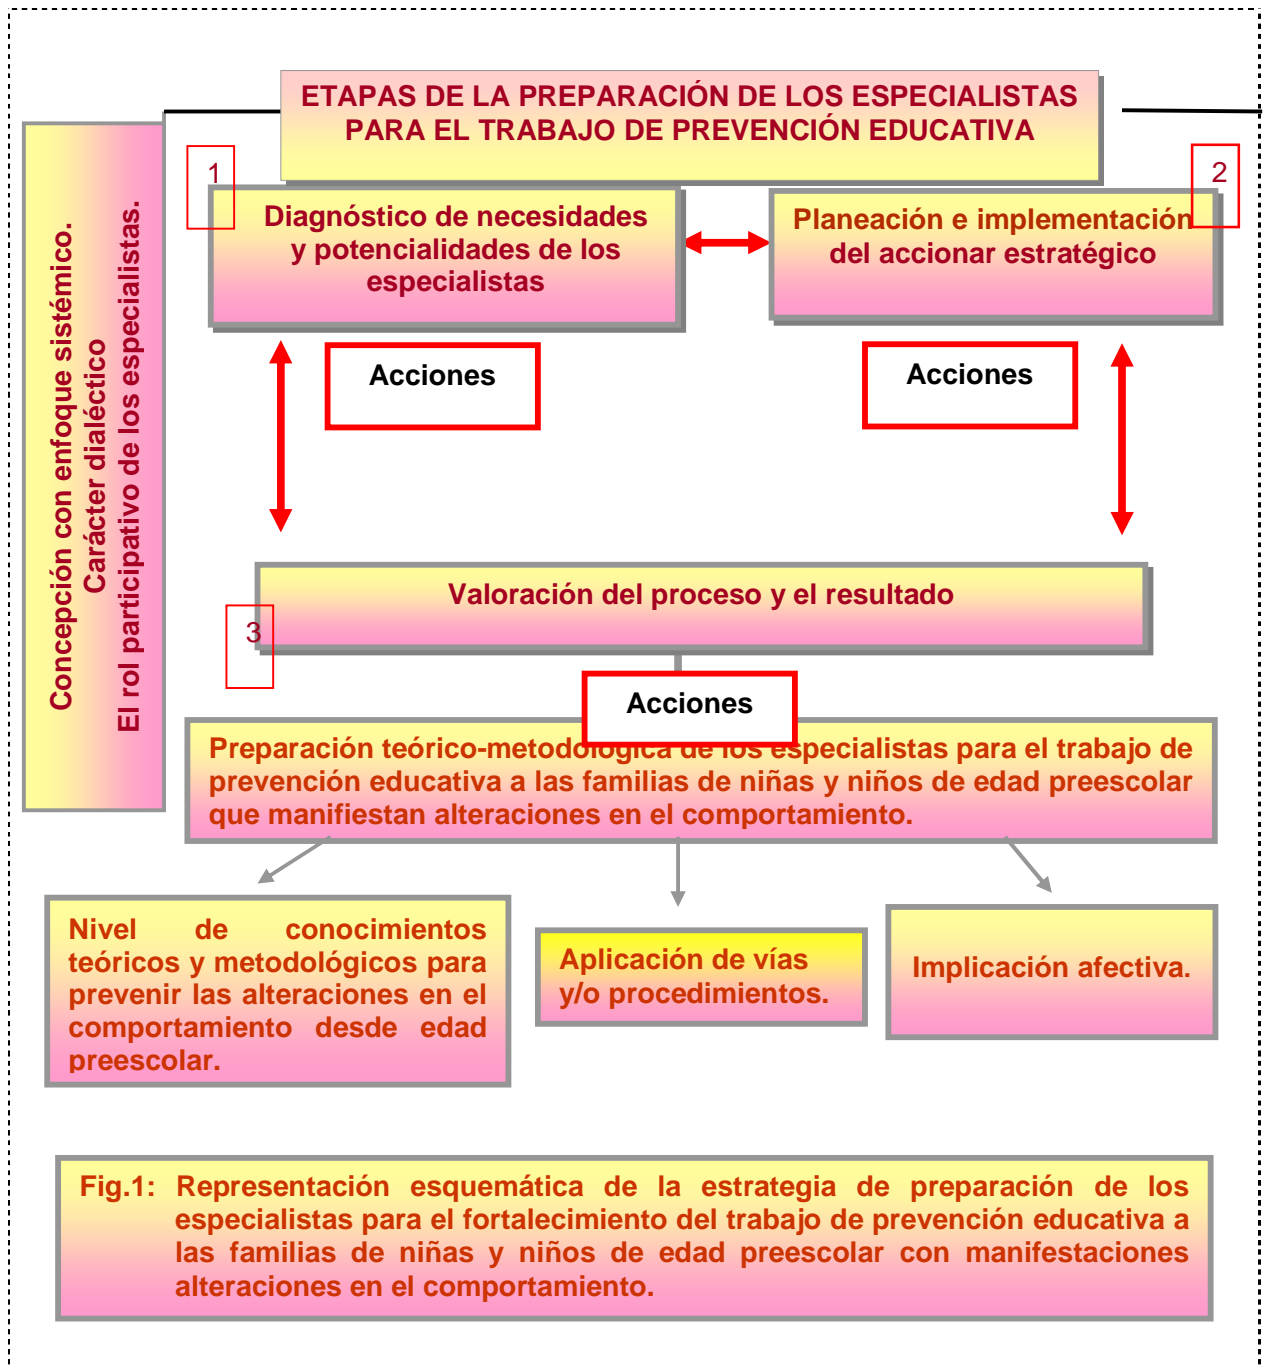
ETAPAS DE LA PREPARACIÓN DE LOS ESPECIALISTAS PARA EL TRABAJO DE PREVENCIÓN EDUCATIVA

Concepción con enfoque sistémico.
Carácter dialéctico
El rol participativo de los especialistas.

1

Diagnóstico de necesidades y potencialidades de los especialistas

2

Planeación e implementación del accionar estratégico

Acciones

Acciones

Valoración del proceso y el resultado

3

Acciones

Preparación teórico-metodológica de los especialistas para el trabajo de prevención educativa a las familias de niñas y niños de edad preescolar que manifiestan alteraciones en el comportamiento.

Nivel de conocimientos teóricos y metodológicos para prevenir las alteraciones en el comportamiento desde edad preescolar.

Aplicación de vías y/o procedimientos.

Implicación afectiva.

Fig.1: Representación esquemática de la estrategia de preparación de los especialistas para el fortalecimiento del trabajo de prevención educativa a las familias de niñas y niños de edad preescolar con manifestaciones alteraciones en el comportamiento.